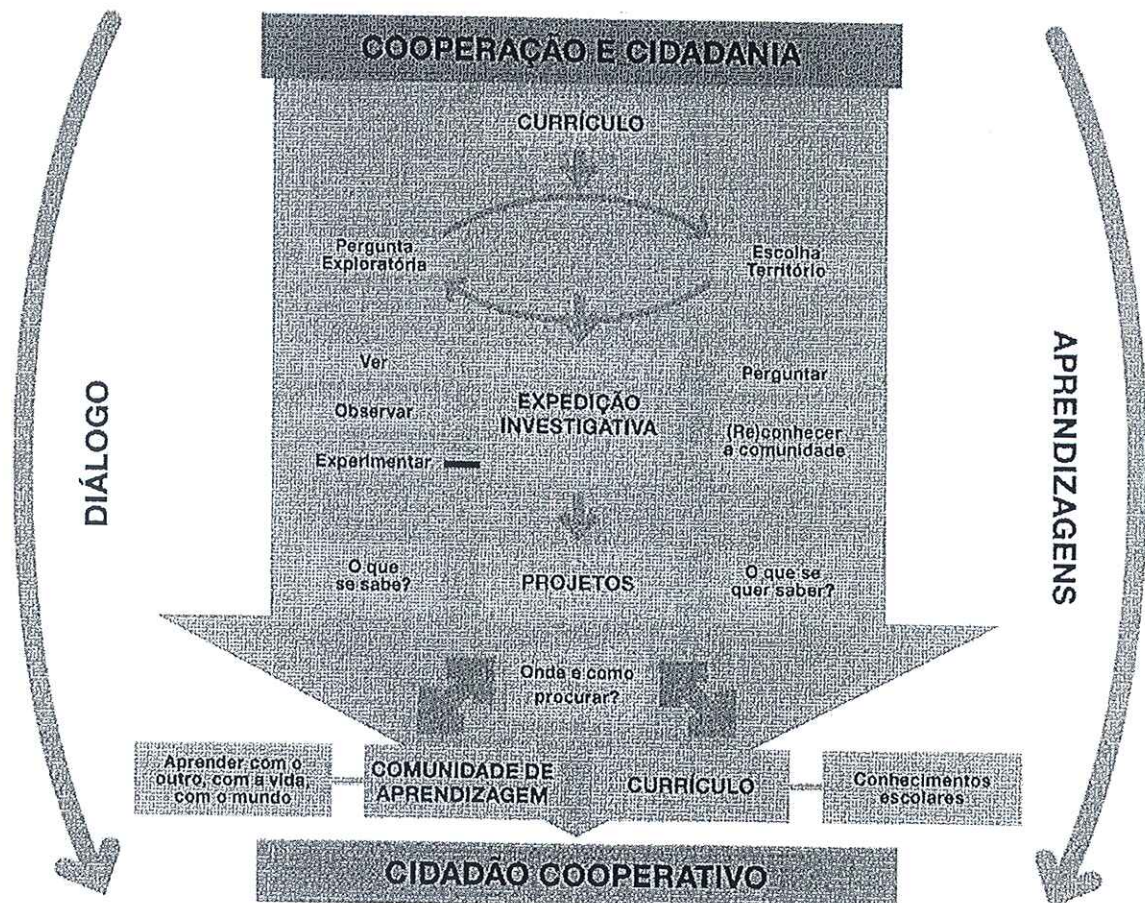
COOPERAÇÃO E CIDADANIA

CURRÍCULO

Pergunta Exploratória

Escolha Território

DIÁLOGO

APRENDIZAGENS

Ver

Observar

Experimentar

EXPEDIÇÃO INVESTIGATIVA

Perguntar

(Re)conhecer a comunidade

O que se sabe?

PROJETOS

O que se quer saber?

Onda e como procurar?

Aprender com o outro, com a vida com o mundo

COMUNIDADE DE APRENDIZAGEM

CURRÍCULO

Conhecimentos escolares

CIDADÃO COOPERATIVO